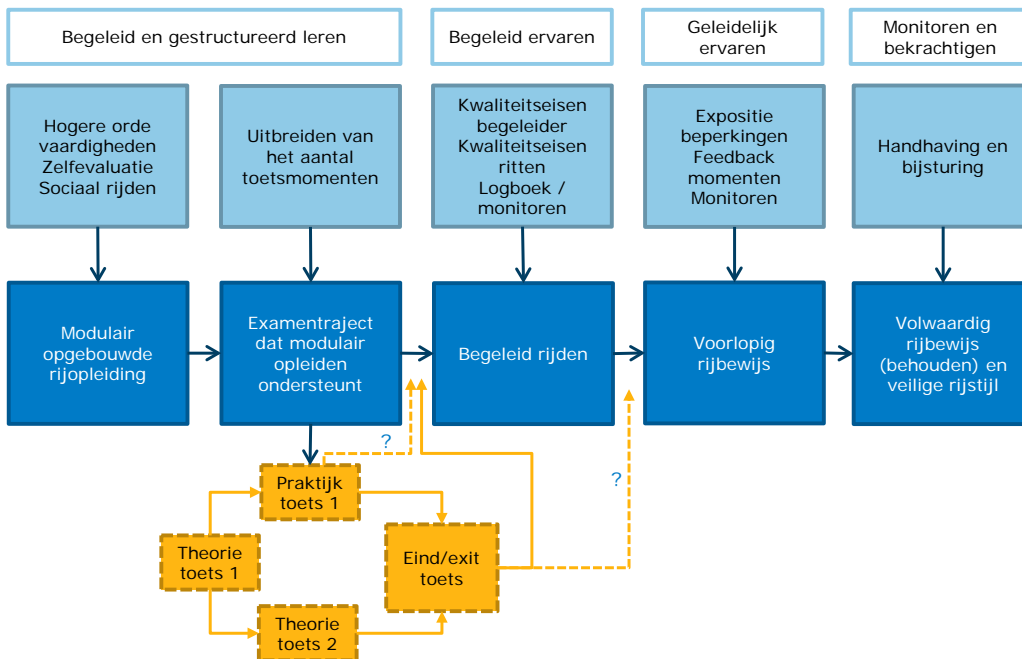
Begeleid en gestructureerd leren

Begeleid ervaren

Geleidelijk ervaren

Monitoren en bekrachtigen

Hogere orde vaardigheden Zelfevaluatie Sociaal rijden

Uitbreiden van het aantal toetsmomenten

Kwaliteitseisen begeleider Kwaliteitseisen ritten Logboek / monitoren

Expositie beperkingen Feedback momenten Monitoren

Handhaving en bijsturing

Modulair opgebouwde rijopleiding

Examentraject dat modulair opleiden ondersteunt

Begeleid rijden

Voorlopig rijbewijs

Volwaardig rijbewijs (behouden) en veilige rijstijl

?

Praktijk toets 1

?

Theorie toets 1

Eind/exit toets

Theorie toets 2